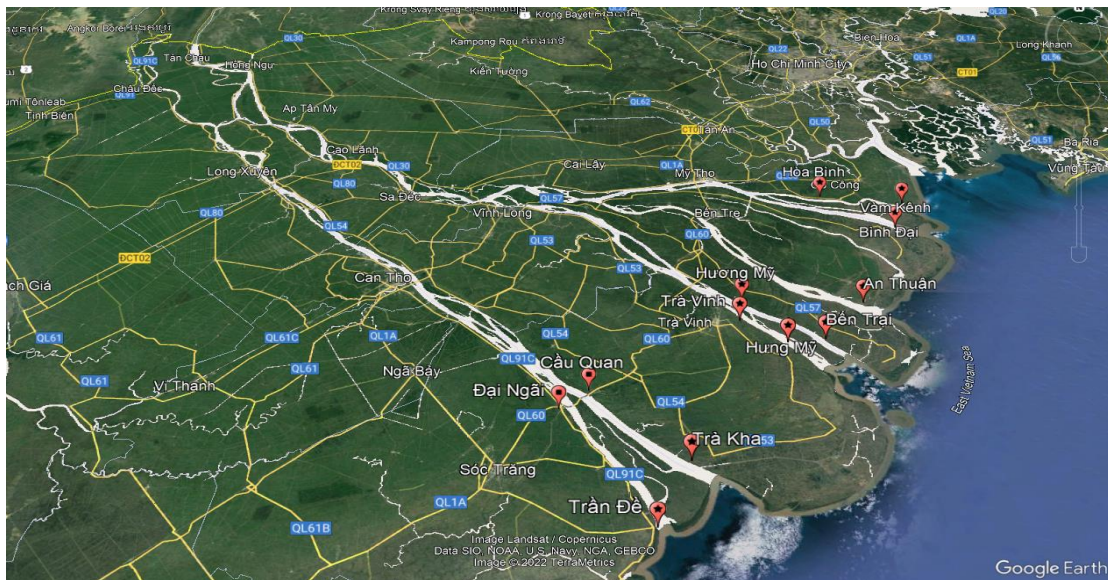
Krong Svay Rieng
Krong Bavet
Angkor Borei
Tân Châu
Hồng Ngự
QL30
QL91C
Kampong Rou
Kiến Tường
QL22
Biên Hòa
QL1A
Long Khánh
Ho Chi Minh City
QL51
CT01
Châu Đốc
Tri Tôn
Tịnh Biên
Ấp Tân Mỹ
QL62
QL50
CT01
Tân An
QL51
Bà Rịa
Vũng Tàu
Cao Lãnh
DCT02
QL30
Cai Lậy
QL1A
Mỹ Tho
Hòa Bình
Gò Công
Long Xuyên
QL80
Sa Đéc
QL57
Vàm Kênh
QL80
Vĩnh Long
Bến Tre
Bình Đại
QL54
QL53
QL60
DCT02
QL53
Hương Mỹ
An Thuận
Rạch Giá
Cần Thơ
Trà Vinh
QL57
Trà Vinh
Bến Trai
QL61
QL61C
QL1A
QL54
QL60
Hưng Mỹ
QL91C
Cầu Quan
QL61
QL61
Vị Thanh
Ngã Bảy
East Vietnam Sea
Đại Ngãi
QL60
QL54
Trà Kha
53
Sóc Trăng
QL91C
QL1A
Trần Đề
QL61B
Image Landsat / Copernicus
Data SIO, NOAA, U.S. Navy, NGA, GEBCO
Image © 2022 TerraMetrics
Google Earth